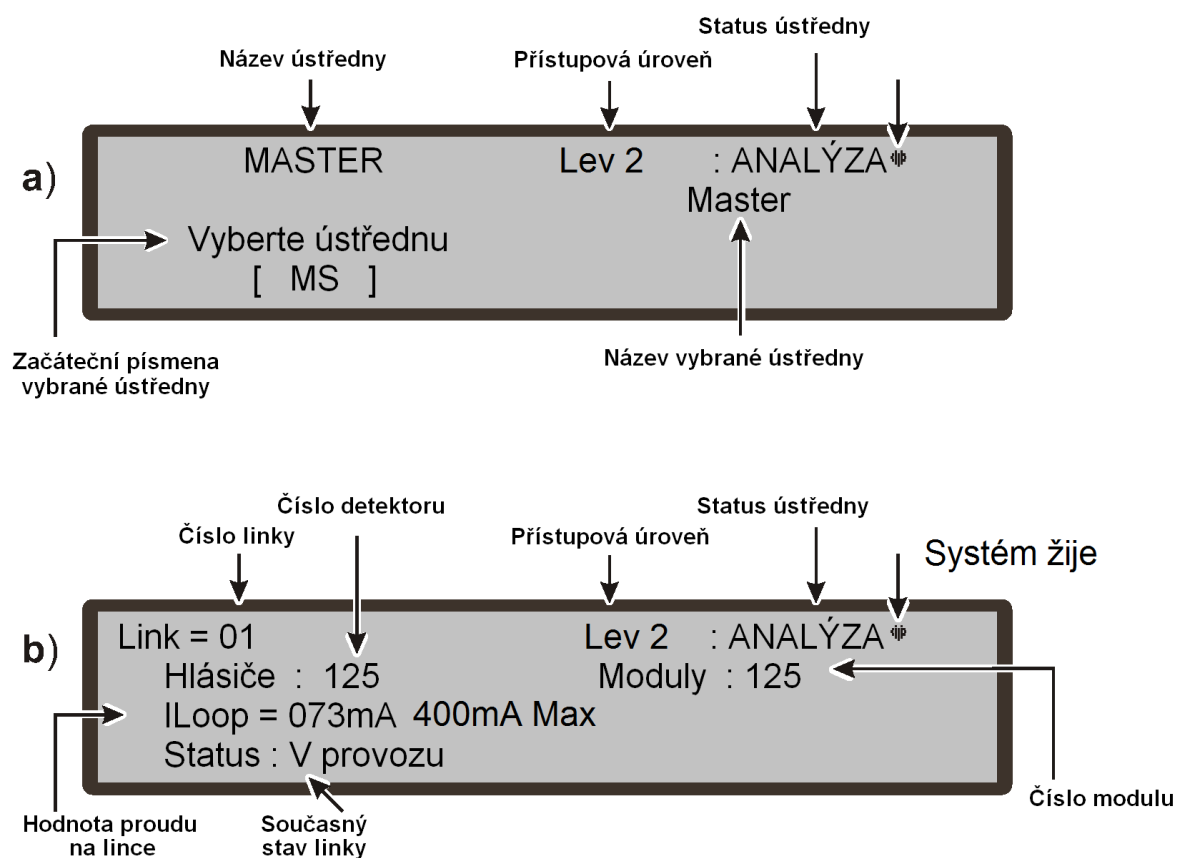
Název ústředny

Přístupová úroveň

Status ústředny

a)

MASTER Lev 2 : ANALÝZA

Master

Vyberte ústřednu

[ MS ]

Začáteční písmena vybrané ústředny

Název vybrané ústředny

Číslo detektoru

Status ústředny

Číslo linky

Přístupová úroveň

Systém žije

b)

Link = 01 Lev 2 : ANALÝZA

Hlásiče : 125 Moduly : 125

ILoop = 073mA 400mA Max

Status : V provozu

Číslo modulu

Hodnota proudu na lince

Současný stav linky